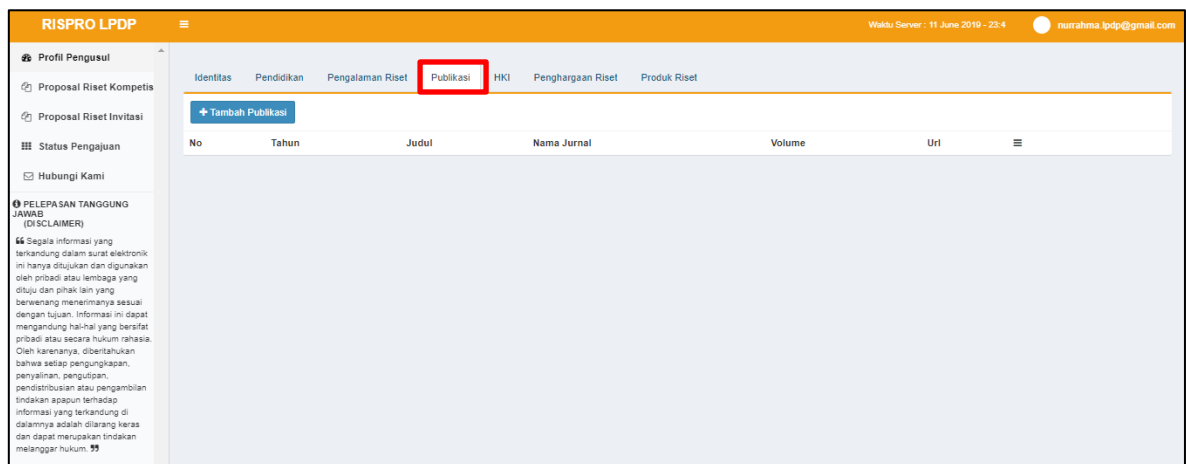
RISPRO LPDP

Waktu Server : 11 June 2019 - 23:4

nurrahma.lpdp@gmail.com

Profil Pengusul

Proposal Riset Kompetis

Proposal Riset Invitasi

Status Pengajuan

Hubungi Kami

PELEPASAN TANGGUNG JAWAB (DISCLAIMER)

Segala informasi yang terkandung dalam surat elektronik ini hanya ditujukan dan digunakan oleh pribadi atau lembaga yang dituju dan pihak lain yang berwenang menerimanya sesuai dengan tujuan. Informasi ini dapat mengandung hal-hal yang bersifat pribadi atau secara hukum rahasia. Oleh karenanya, diberitahukan bahwa setiap pengungkapan, penyalinan, pengutipan, pendistribusian atau pengambilan tindakan apapun terhadap informasi yang terkandung di dalamnya adalah dilarang keras dan dapat merupakan tindakan melanggar hukum.

Identitas Pendidikan Pengalaman Riset Publikasi HKI Penghargaan Riset Produk Riset

+ Tambah Publikasi

| No | Tahun | Judul | Nama Jurnal | Volume | Url |
|---|---|---|---|---|---|